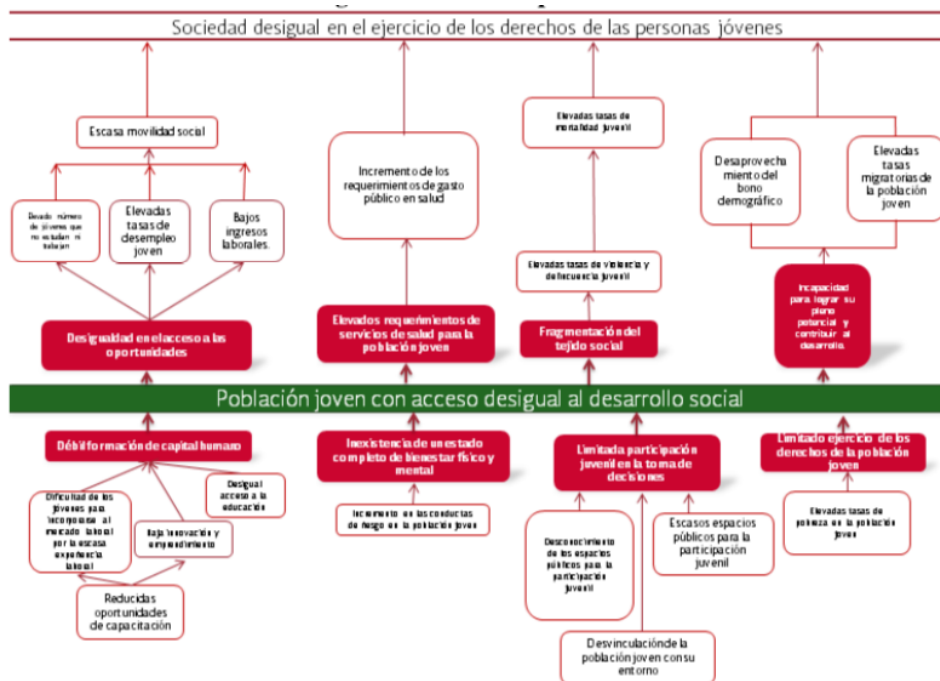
Sociedad desigual en el ejercicio de los derechos de las personas jóvenes

Escasa movilidad social

Elevado número de jóvenes que no estudian ni trabajan

Elevadas tasas de desempleo joven

Bajos ingresos laborales.

Desigualdad en el acceso a las oportunidades

Incremento de los requerimientos de gasto público en salud

Elevados requerimientos de servicios de salud para la población joven

Elevadas tasas de mortalidad juvenil

Elevadas tasas de violencia y delincuencia juvenil

Fragmentación del tejido social

Desaprovechamiento del bono demográfico

Elevadas tasas migratorias de la población joven

Incapacidad para lograr su pleno potencial y contribuir al desarrollo.

Población joven con acceso desigual al desarrollo social

Débil formación de capital humano

Dificultad de los jóvenes para incorporarse al mercado laboral por la escasa experiencia laboral

Baja innovación y emprendimiento

Desigual acceso a la educación

Reducidas oportunidades de capacitación

Inexistencia de un estado completo de bienestar físico y mental

Incremento en las conductas de riesgo en la población joven

Limitada participación juvenil en la toma de decisiones

Desconocimiento de los espacios públicos para la participación juvenil

Escasos espacios públicos para la participación juvenil

Desvinculación de la población joven con su entorno

Limitado ejercicio de los derechos de la población joven

Elevadas tasas de pobreza en la población joven